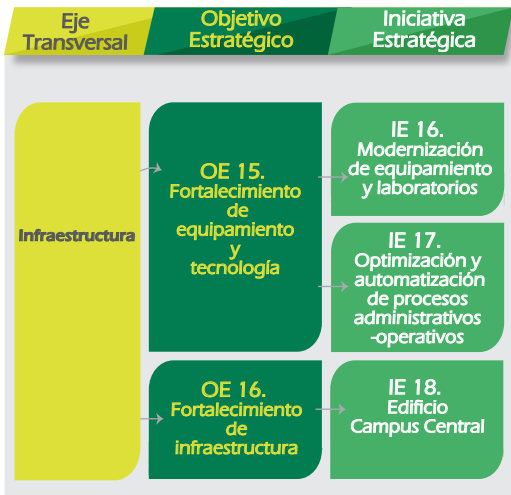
Eje Transversal

Objetivo Estratégico

Iniciativa Estratégica

Infraestructura

OE 15. Fortalecimiento de equipamiento y tecnología

IE 16. Modernización de equipamiento y laboratorios

IE 17. Optimización y automatización de procesos administrativos -operativos

OE 16. Fortalecimiento de infraestructura

IE 18. Edificio Campus Central